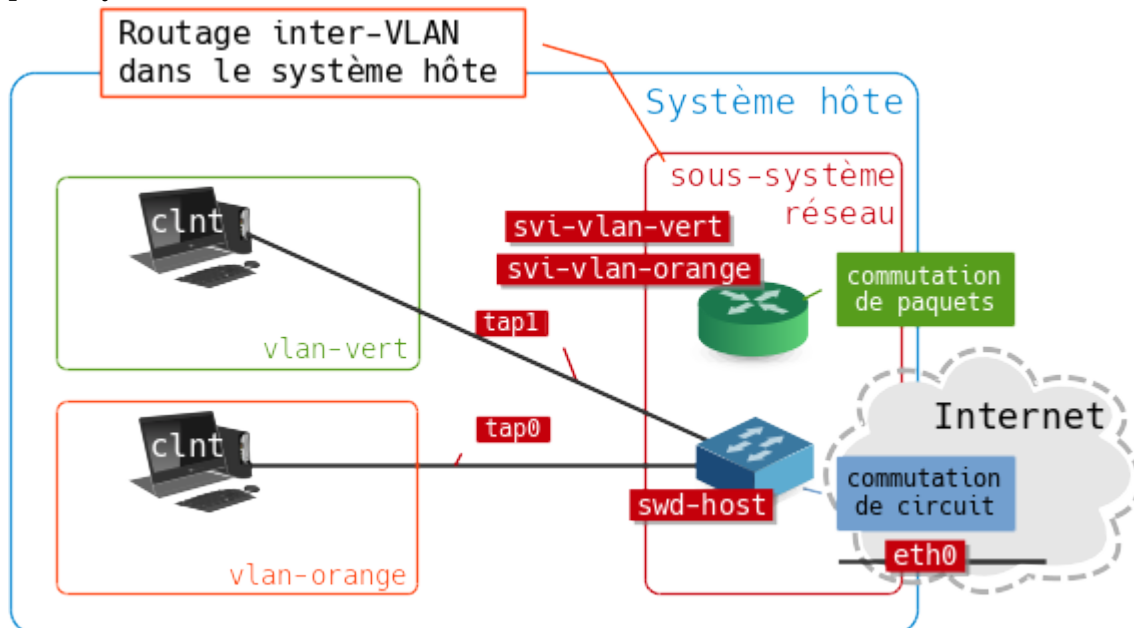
Routage inter-VLAN dans le système hôte

Système hôte

sous-système réseau

clnt

svi-vlan-vert

svi-vlan-orange

commutation de paquets

tap1

vlan-vert

Internet

clnt

tap0

commutation de circuit

swd-host

eth0

vlan-orange